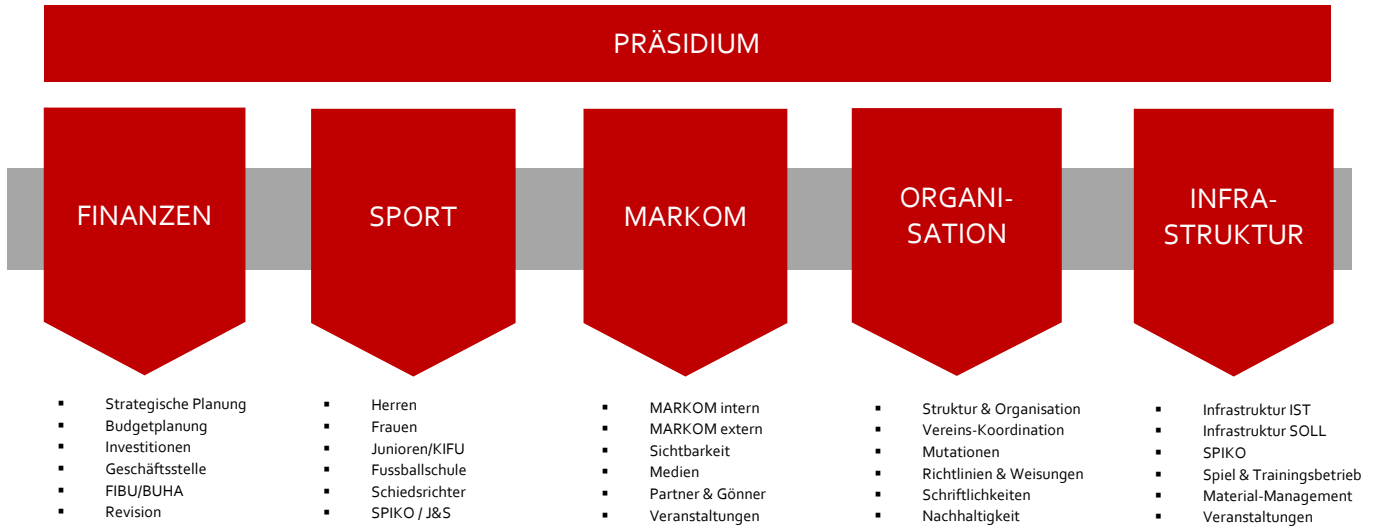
PRÄSIDIUM

FINANZEN

SPORT

MARKOM

ORGANISATION

INFRASTRUKTUR

- Strategische Planung
- Budgetplanung
- Investitionen
- Geschäftsstelle
- FIBU/BUHA
- Revision

- Herren
- Frauen
- Junioren/KIFU
- Fussballschule
- Schiedsrichter
- SPIKO / J&S

- MARKOM intern
- MARKOM extern
- Sichtbarkeit
- Medien
- Partner & Gönner
- Veranstaltungen

- Struktur & Organisation
- Vereins-Koordination
- Mutationen
- Richtlinien & Weisungen
- Schriftlichkeiten
- Nachhaltigkeit

- Infrastruktur IST
- Infrastruktur SOLL
- SPIKO
- Spiel & Trainingsbetrieb
- Material-Management
- Veranstaltungen